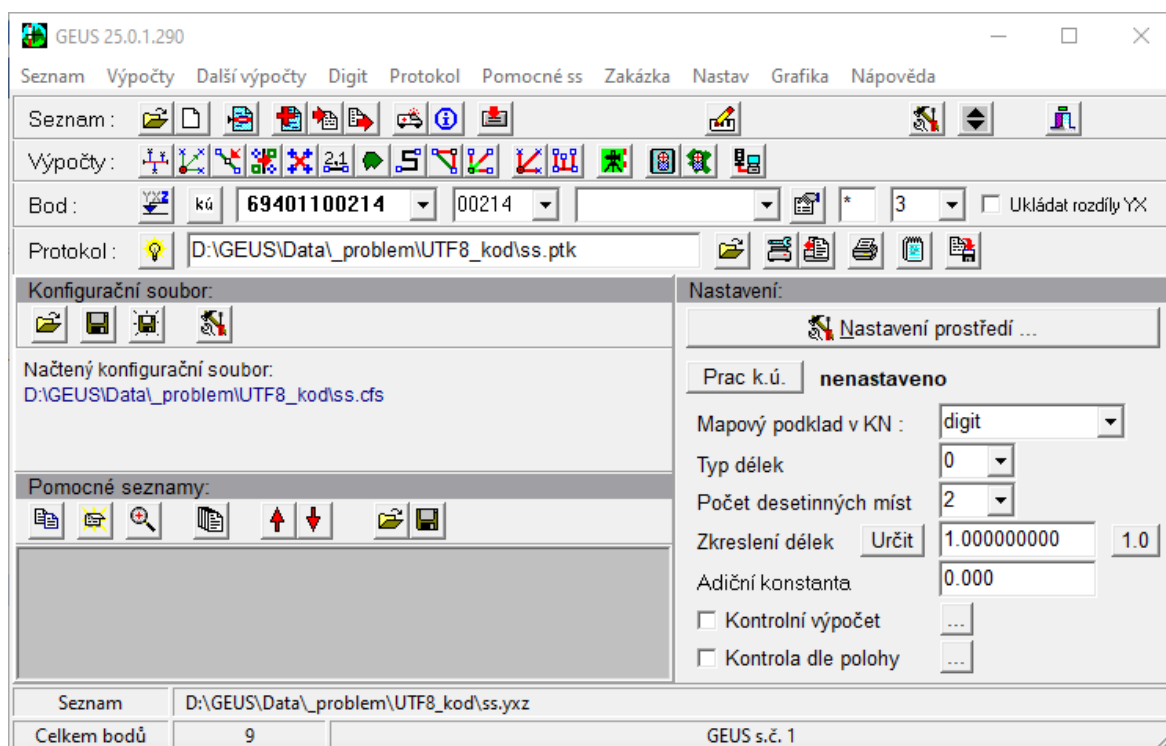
GEUS 25.0.1.290

Seznam Výpočty Další výpočty Digit Protokol Pomocné ss Zakázka Nastav Grafika Nápověda

Seznam :

Výpočty :

Bod : kú 69401100214 00214 * 3 Ukládat rozdíly YX

Protokol : D:\GEUS\Data\_problem\UTF8_kod\ss.ptk

Konfigurační soubor:

Načtený konfigurační soubor:
D:\GEUS\Data\_problem\UTF8_kod\ss.cfs

Pomocné seznamy:

Nastavení:

Nastavení prostředí ...

Prac k.ú. nenastaveno

Mapový podklad v KN : digit

Typ délek 0

Počet desetinných míst 2

Zkreslení délek Určit 1.000000000 1.0

Adiční konstanta 0.000

Kontrolní výpočet ...

Kontrola dle polohy ...

Seznam D:\GEUS\Data\_problem\UTF8_kod\ss.yxz

Celkem bodů 9 GEUS s.č. 1